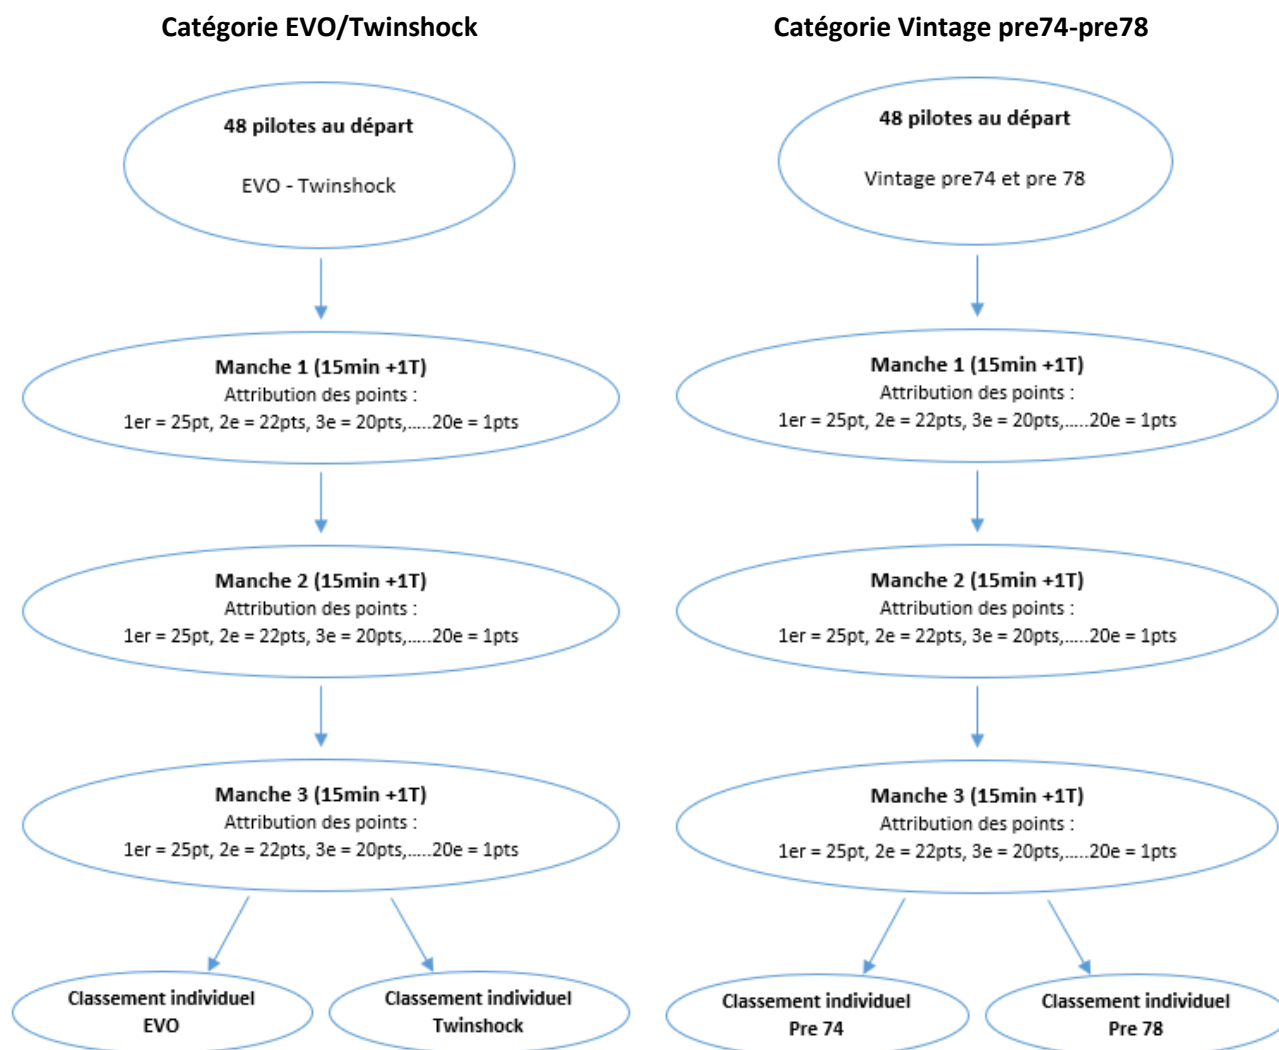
Catégorie EVO/Twinshock

48 pilotes au départ

EVO - Twinshock

Manche 1 (15min +1T)
Attribution des points :
1er = 25pt, 2e = 22pts, 3e = 20pts,.....20e = 1pts

Manche 2 (15min +1T)
Attribution des points :
1er = 25pt, 2e = 22pts, 3e = 20pts,.....20e = 1pts

Manche 3 (15min +1T)
Attribution des points :
1er = 25pt, 2e = 22pts, 3e = 20pts,.....20e = 1pts

Classement individuel
EVO

Classement individuel
Twinshock

Catégorie Vintage pre74-pre78

48 pilotes au départ

Vintage pre74 et pre 78

Manche 1 (15min +1T)
Attribution des points :
1er = 25pt, 2e = 22pts, 3e = 20pts,.....20e = 1pts

Manche 2 (15min +1T)
Attribution des points :
1er = 25pt, 2e = 22pts, 3e = 20pts,.....20e = 1pts

Manche 3 (15min +1T)
Attribution des points :
1er = 25pt, 2e = 22pts, 3e = 20pts,.....20e = 1pts

Classement individuel
Pre 74

Classement individuel
Pre 78